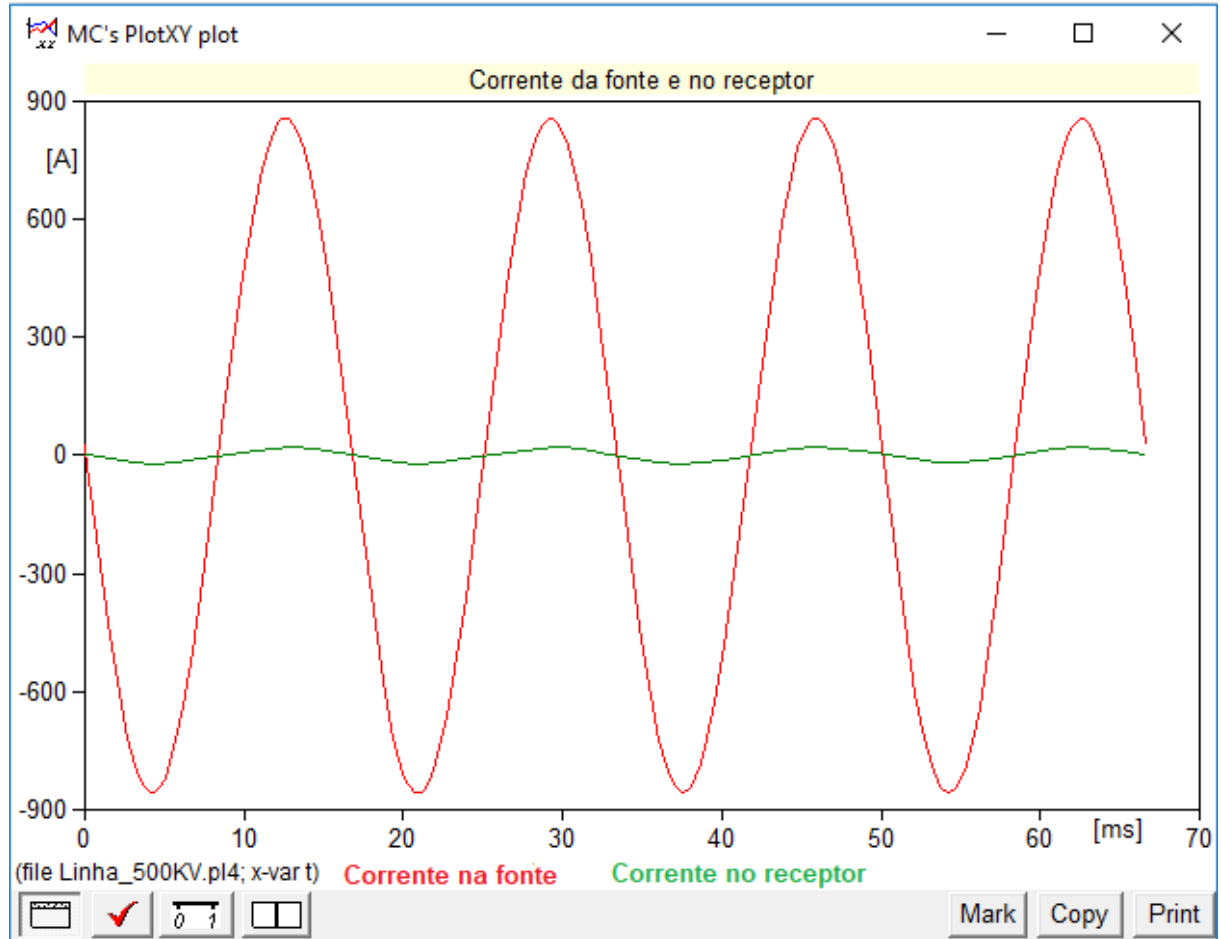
MC's PlotXY plot

Corrente da fonte e no receptor

900
[A]
600
300
0
-300
-600
-900

0 10 20 30 40 50 60 [ms] 70

(file Linha_500KV.pl4; x-var t) Corrente na fonte Corrente no receptor

0 1

Mark Copy Print